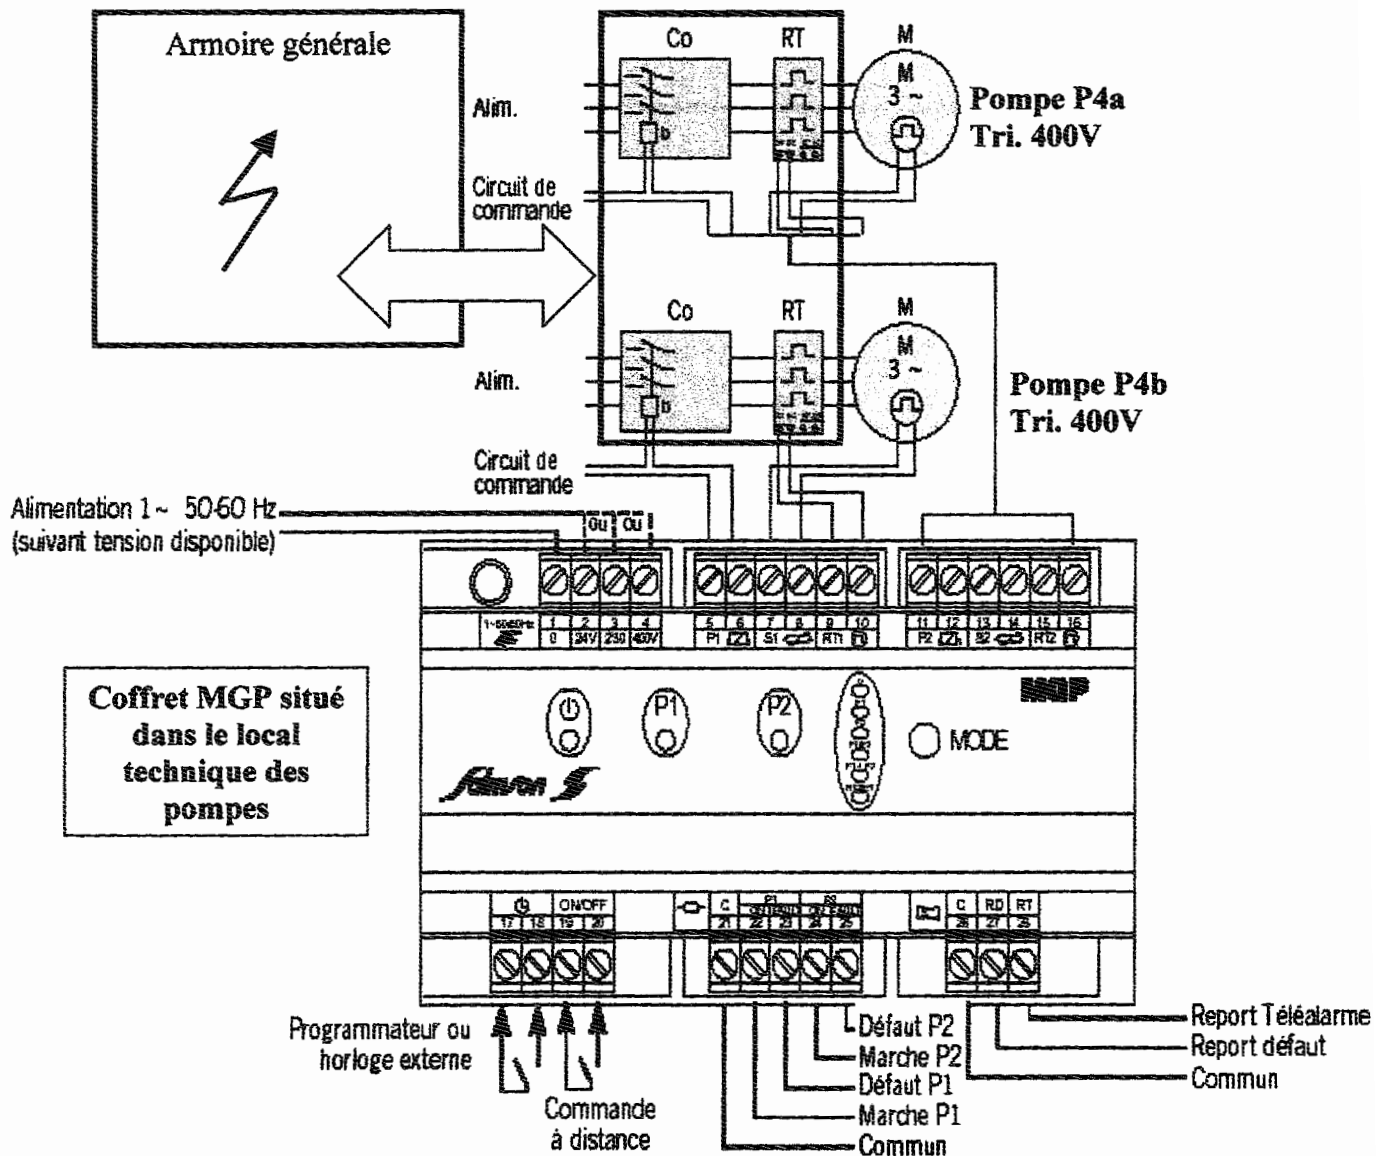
Armoire générale

Alim.

Circuit de commande

Co

RT

M

M
3 ~

Pompe P4a
Tri. 400V

Co

RT

M

M
3 ~

Alim.

Pompe P4b
Tri. 400V

Circuit de commande

Alimentation 1 ~ 50-60 Hz
(suivant tension disponible)

ou ou

| 1~50-60Hz | 1 | 2 | 3 | 4 |
|---|---|---|---|---|
| | 0 | 24V | 230 | 400V |

| 5 | 6 | 7 | 8 | 9 | 10 |
|---|---|---|---|---|---|
| P1 | | S1 | | RT1 | |

| 11 | 12 | 13 | 14 | 15 | 16 |
|---|---|---|---|---|---|
| P2 | | S2 | | RT2 | |

Coffret MGP situé dans le local technique des pompes

MGP

P1

P2

MODE

Salmson

| 17 | 18 | ON/OFF 19 | 20 |
|---|---|---|---|

| C 21 | P1 22 | 23 | P2 24 | 25 |
|---|---|---|---|---|

| C 26 | RD 27 | RT 28 |
|---|---|---|

Programmateur ou horloge externe

Commande à distance

Défaut P2
Marche P2
Défaut P1
Marche P1
Commun

Report Téléalarme
Report défaut
Commun